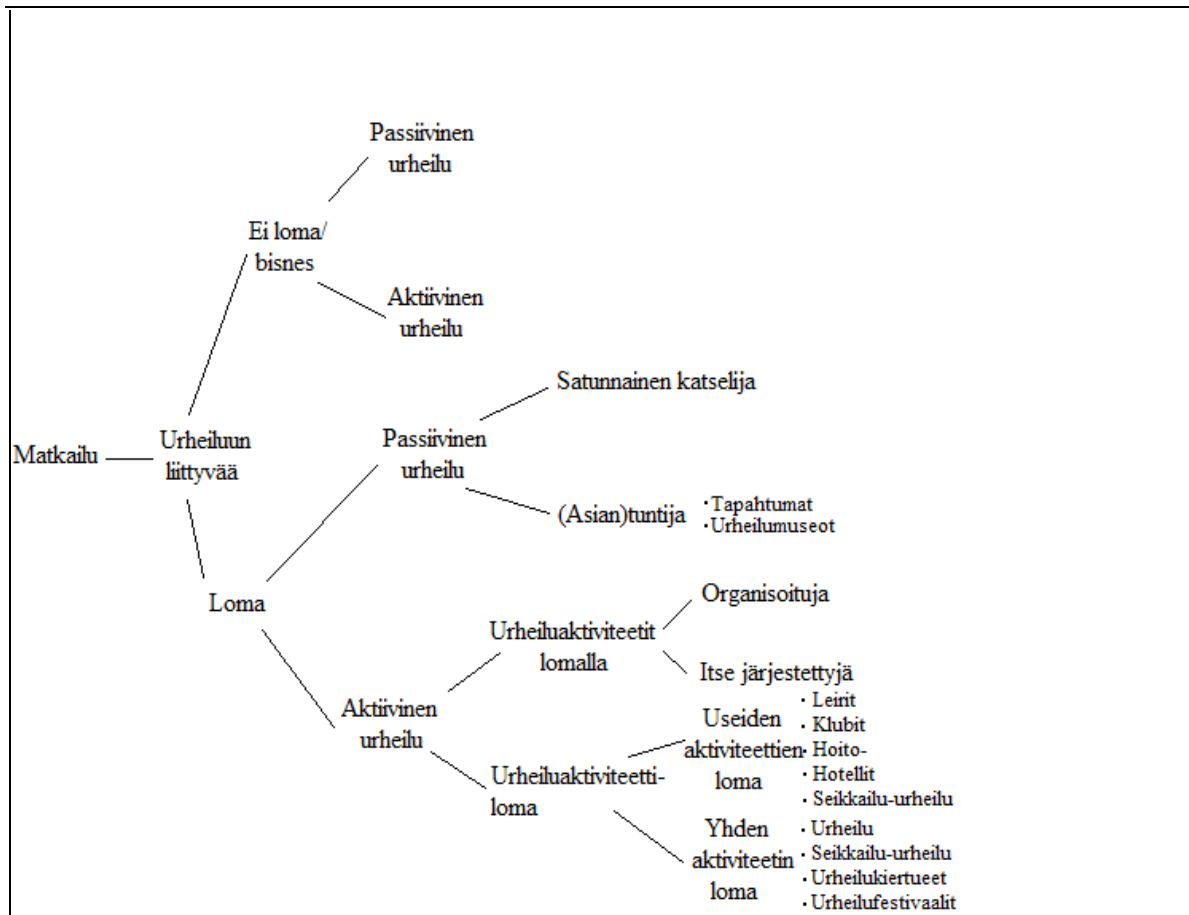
Matkailu

Urheiluun liittyvää

Ei loma/ bisnes

Passiivinen urheilu

Aktiivinen urheilu

Loma

Passiivinen urheilu

Satunnainen katselija

(Asian)tuntija

· Tapahtumat
· Urheilumuseot

Aktiivinen urheilu

Urheiluaktiviteetit lomalla

Organisoituja

Itse järjestettyjä

Urheiluaktiviteettiloma

Useiden aktiviteettien loma

· Leirit
· Klubit
· Hoito-
· Hotellit
· Seikkailu-urheilu

Yhden aktiviteetin loma

· Urheilu
· Seikkailu-urheilu
· Urheilukiertueet
· Urheilufestivaalit